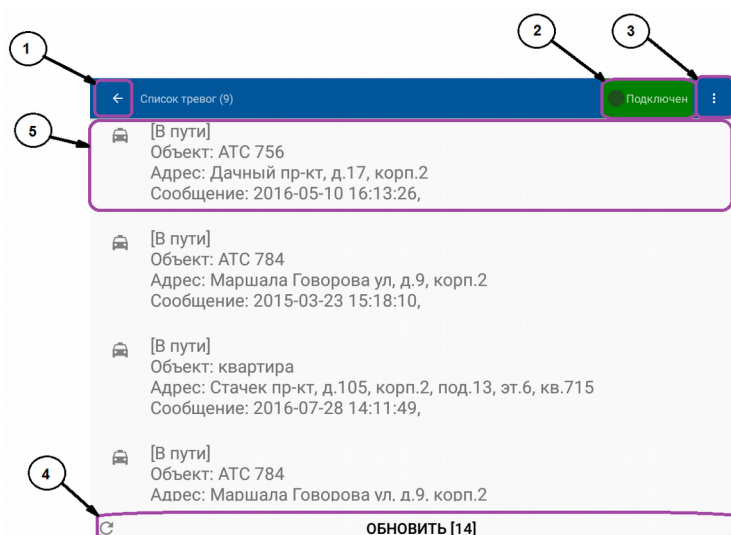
1

2

3

Список тревог (9)

Подключен

5

[В пути]
Объект: АТС 756
Адрес: Дачный пр-кт, д.17, корп.2
Сообщение: 2016-05-10 16:13:26,

[В пути]
Объект: АТС 784
Адрес: Маршала Говорова ул, д.9, корп.2
Сообщение: 2015-03-23 15:18:10,

[В пути]
Объект: квартира
Адрес: Стачек пр-кт, д.105, корп.2, под.13, эт.6, кв.715
Сообщение: 2016-07-28 14:11:49,

4

[В пути]
Объект: АТС 784
Адрес: Маршала Говорова ул, д.9, корп.2

ОБНОВИТЬ [14]